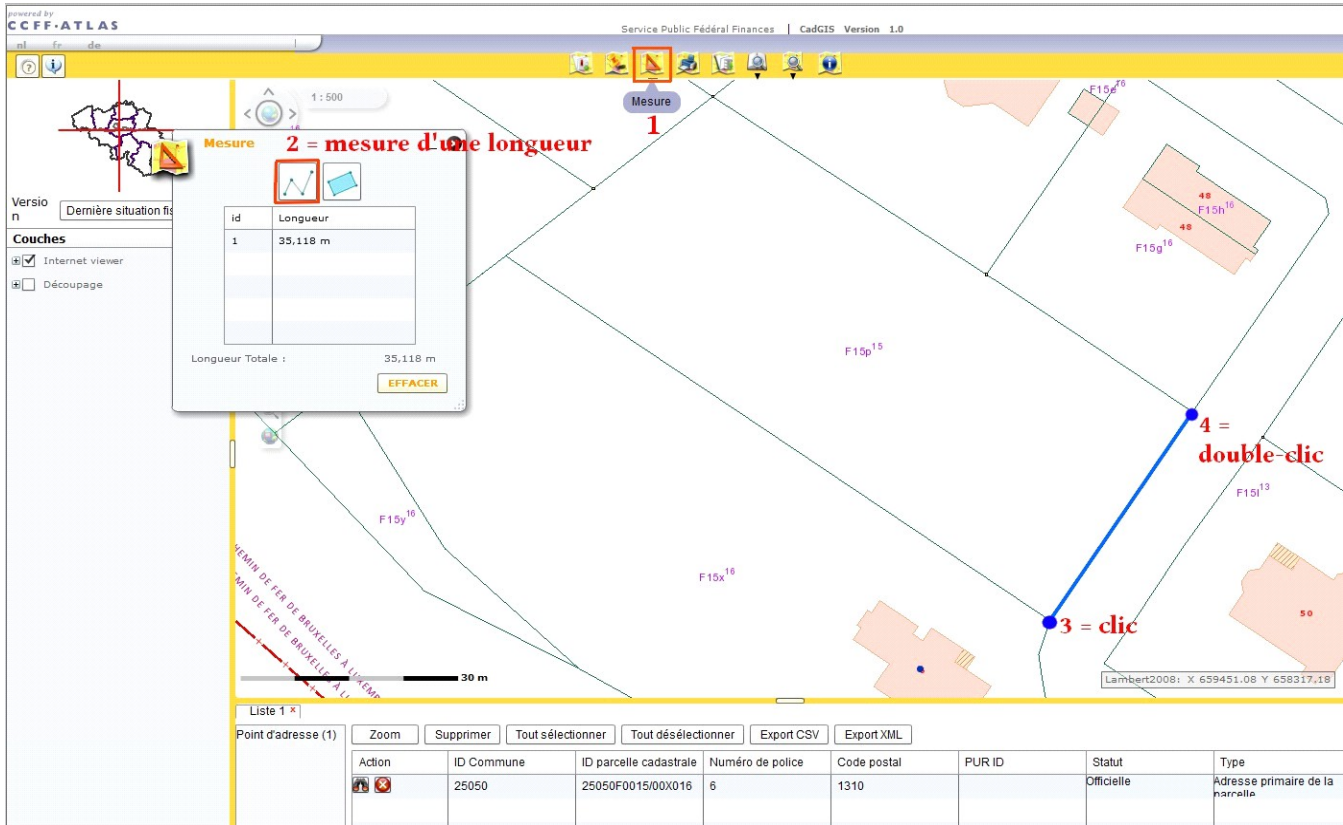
powered by
CCFF·ATLAS

nl fr de

Service Public Fédéral Finances | CadGIS Version 1.0

Mesure
1

1 : 500

Mesure
2 = mesure d'une longueur

| id | Longueur |
|---|---|
| 1 | 35,118 m |

Longueur Totale : 35,118 m

EFFACER

Version
Dernière situation fis

Couches
Internet viewer
Découpage

F15e$^{16}$
48
F15h$^{16}$
48
F15g$^{16}$
F15p$^{15}$
4 =
double-clic
F15l$^{13}$
F15y$^{16}$
F15x$^{16}$
3 = clic
50
HEMIN DE FER DE BRUXELLES À LUXEMB
MIN DE FER DE BRUXELLES À L
30 m
Lambert2008: X 659451.08 Y 658317,18

Liste 1 ×

Point d'adresse (1)

Zoom | Supprimer | Tout sélectionner | Tout désélectionner | Export CSV | Export XML

| Action | ID Commune | ID parcelle cadastrale | Numéro de police | Code postal | PUR ID | Statut | Type |
|---|---|---|---|---|---|---|---|
| | 25050 | 25050F0015/00X016 | 6 | 1310 | | Officielle | Adresse primaire de la parcelle |